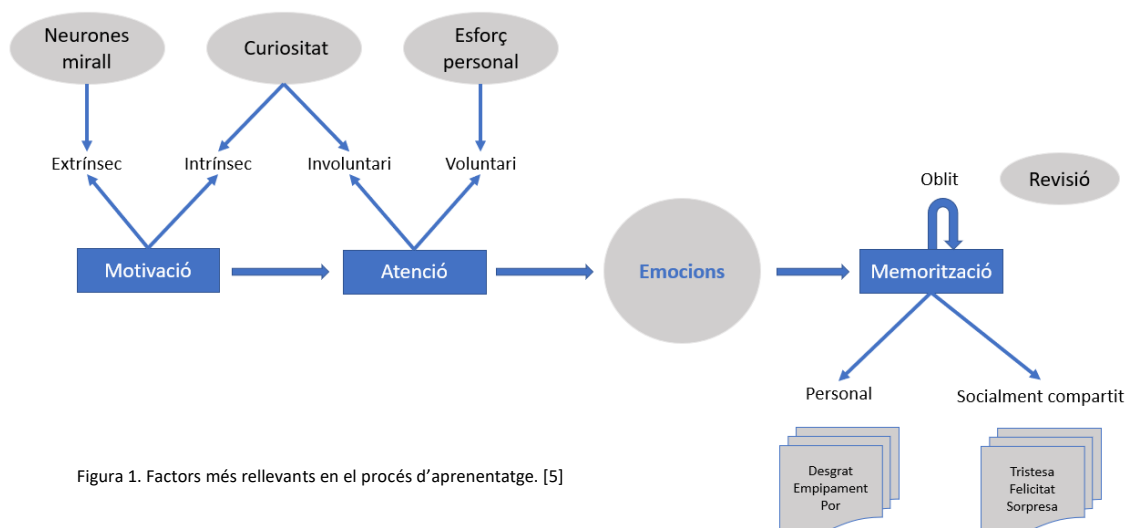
Neurones mirall

Curiositat

Esforç personal

Extrínsec

Intrínsec

Involuntari

Voluntari

Oblit

Revisió

Motivació

Atenció

Emocions

Memorització

Personal

Socialment compartit

Figura 1. Factors més rellevants en el procés d'aprenentatge. [5]

Desgrat
Empipament
Por

Tristesa
Felicitat
Sorpresa